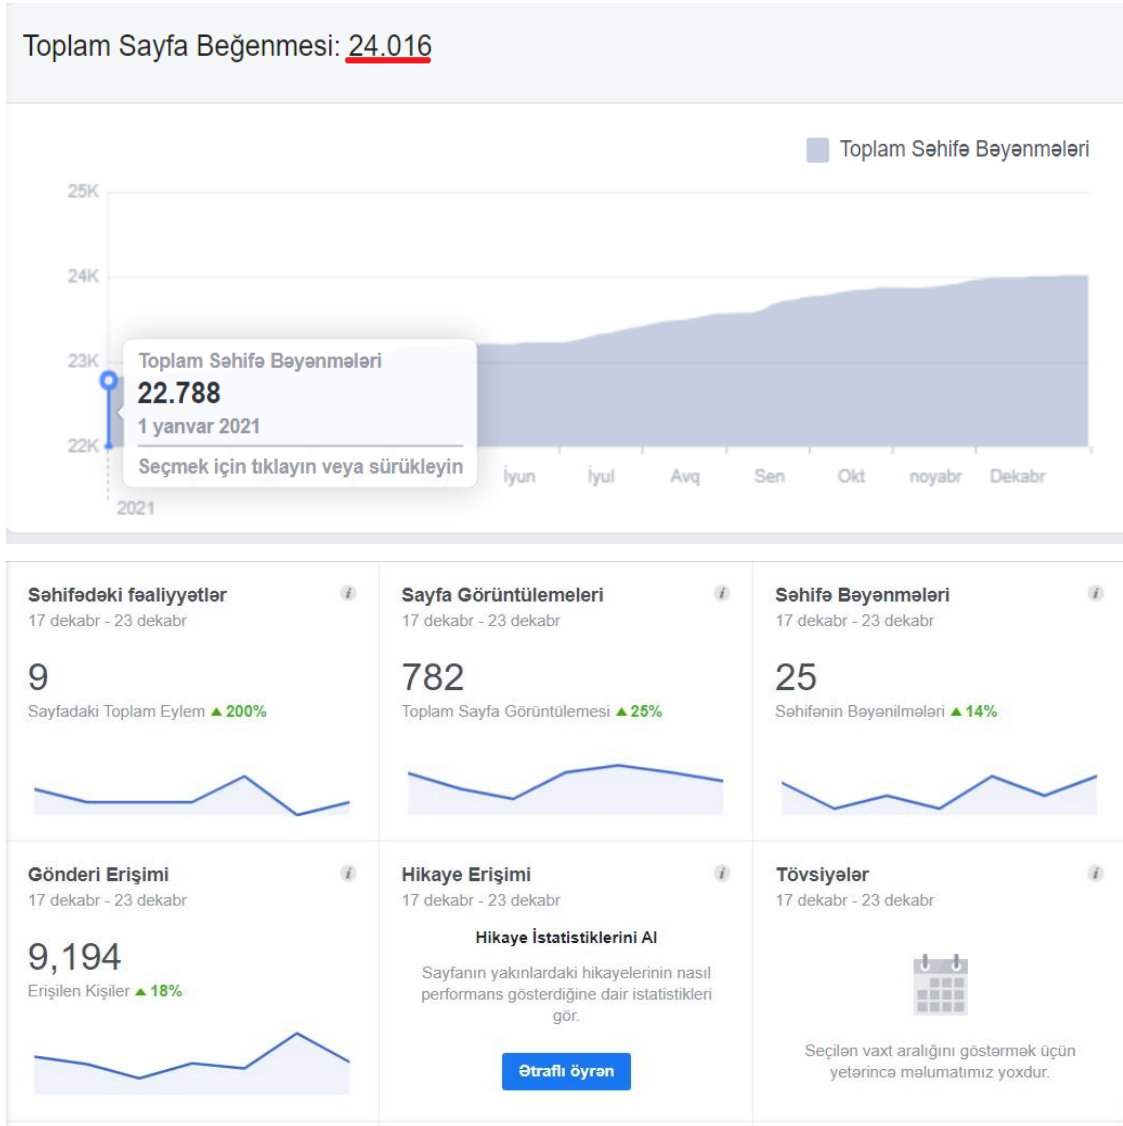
Toplam Sayfa Beğenmesi: 24.016

Toplam Səhifə Bəyənmələri

25K
24K
23K
22K

Toplam Səhifə Bəyənmələri
22.788
1 yanvar 2021
Seçmek için tıklayın veya sürükleyin

İyun İyul Avq Sen Okt noyabr Dekabr
2021

Səhifədəki fəaliyyətlər
17 dekabr - 23 dekabr
9
Sayfadaki Toplam Eylem ▲200%

Sayfa Görüntülemeleri
17 dekabr - 23 dekabr
782
Toplam Sayfa Görüntülemesi ▲25%

Səhifə Bəyənmələri
17 dekabr - 23 dekabr
25
Səhifənin Bəyənilmələri ▲14%

Gönderi Erişimi
17 dekabr - 23 dekabr
9,194
Erişilen Kişiler ▲18%

Hikaye Erişimi
17 dekabr - 23 dekabr
Hikaye İstatistiklerini Al
Sayfanın yakınlardaki hikayelerinin nasıl performans gösterdiğine dair istatistikleri gör.
Ətraflı öyrən

Tövsiyələr
17 dekabr - 23 dekabr
Seçilən vaxt aralığını göstərmək üçün yetərincə məlumatımız yoxdur.